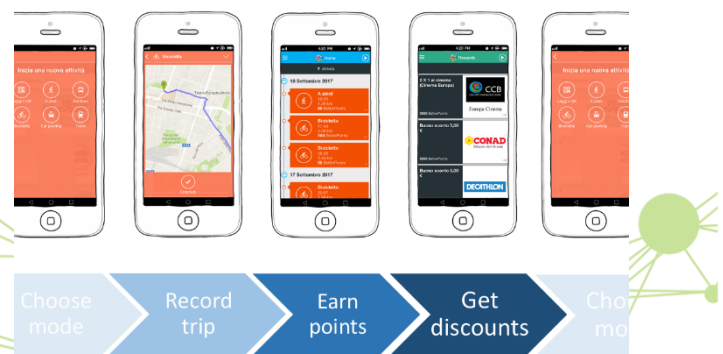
Inizia una nuova attività

A piedi

Bicicletta

Car pooling

Bicicletta

Home

18 Settembre 2017

A piedi

Bicicletta

Bicicletta

17 Settembre 2017

Bicicletta

Premi

2 X 1 al cinema (Cinema Europa)

CCB

Europa Cinema

Buono sconto 5,00 €

CONAD

Buono sconto 5,00 €

DECATHLON

Inizia una nuova attività

Choose mode

Record trip

Earn points

Get discounts

Cho mo